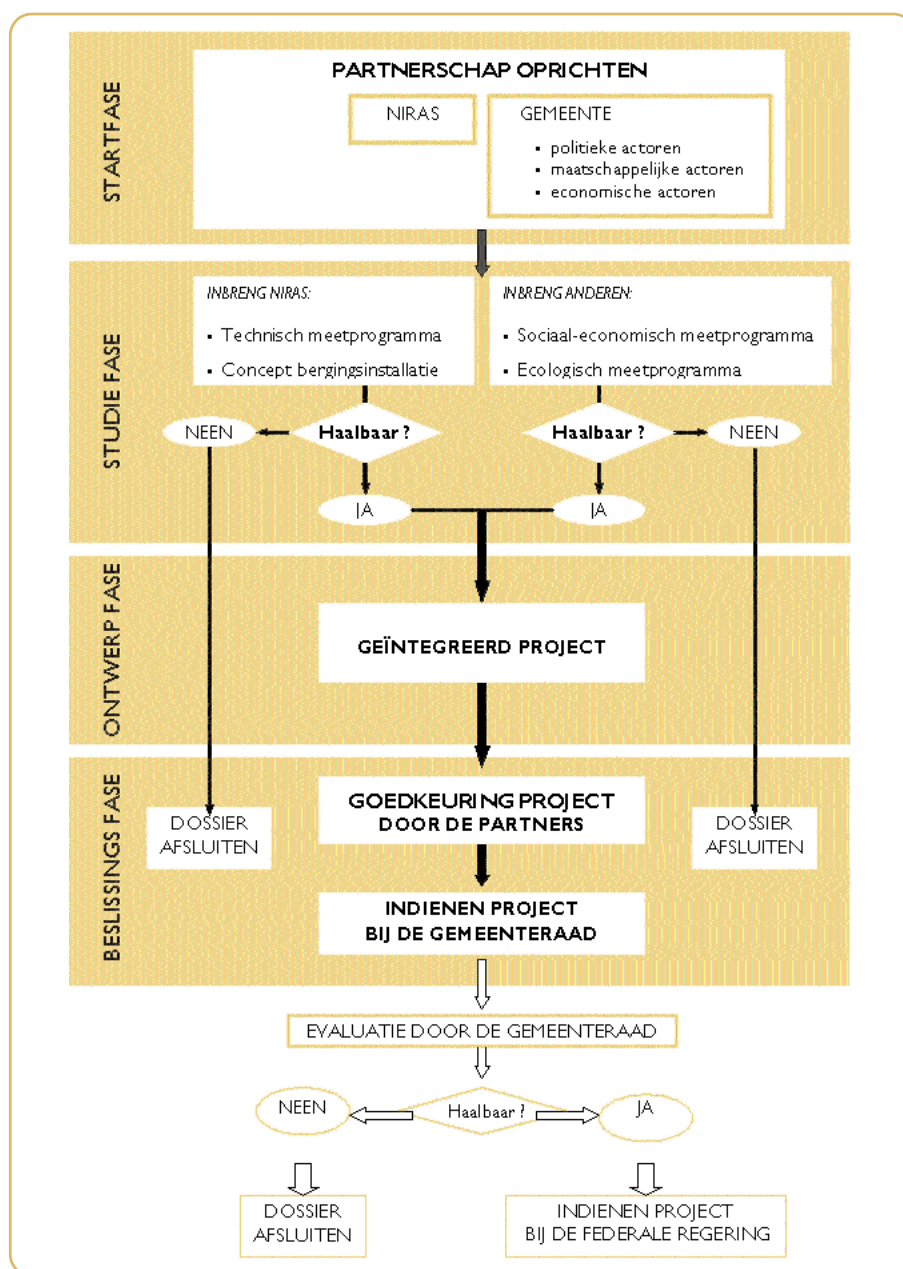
STARTFASE

PARTNERSCHAP OPRICHTEN

NIRAS

GEMEENTE
▪ politieke actoren
▪ maatschappelijke actoren
▪ economische actoren

STUDIE FASE

INBRENG NIRAS:
▪ Technisch meetprogramma
▪ Concept bergingsinstallatie

INBRENG ANDEREN:
▪ Sociaal-economisch meetprogramma
▪ Ecologisch meetprogramma

NEEN
Haalbaar ?
Haalbaar ?
NEEN

JA
JA

ONTWERP FASE

GEÏNTEGREERD PROJECT

BESLISSINGS FASE

DOSSIER AFSLUITEN

GOEDKEURING PROJECT DOOR DE PARTNERS

DOSSIER AFSLUITEN

INDIENEN PROJECT BIJ DE GEMEENTERAAD

EVALUATIE DOOR DE GEMEENTERAAD

NEEN
Haalbaar ?
JA

DOSSIER AFSLUITEN

INDIENEN PROJECT BIJ DE FEDERALE REGERING